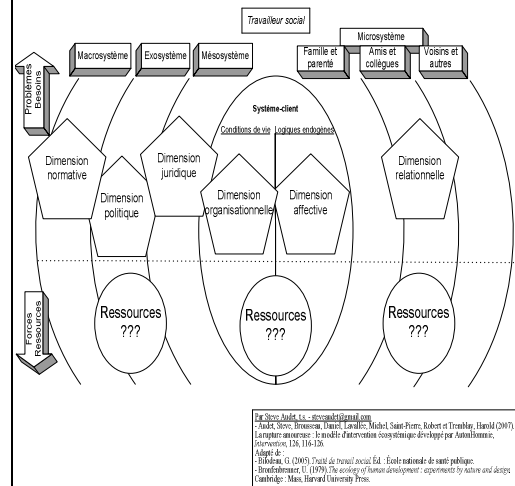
Travailleur social

Microsystème

Macrosystème

Exosystème

Mésosystème

Famille et parenté

Amis et collègues

Voisins et autres

Problèmes Besoins

Système-client

Conditions de vie

Logiques endogènes

Dimension normative

Dimension politique

Dimension juridique

Dimension organisationnelle

Dimension affective

Dimension relationnelle

Forces Ressources

Ressources ???

Ressources ???

Ressources ???

Par Steve Audet, t.s. - steveaudet@gmail.com
- Audet, Steve, Brousseau, Daniel, Lavallée, Michel, Saint-Pierre, Robert et Tremblay, Harold (2007). La rupture amoureuse : le modèle d'intervention écosystémique développé par AutonHommie, Intervention, 126, 116-126.
Adapté de :
- Bilodeau, G. (2005). Traité de travail social. Éd. : École nationale de santé publique.
- Bronfenbrenner, U. (1979). The ecology of human development : experiments by nature and design. Cambridge : Mass, Harvard University Press.